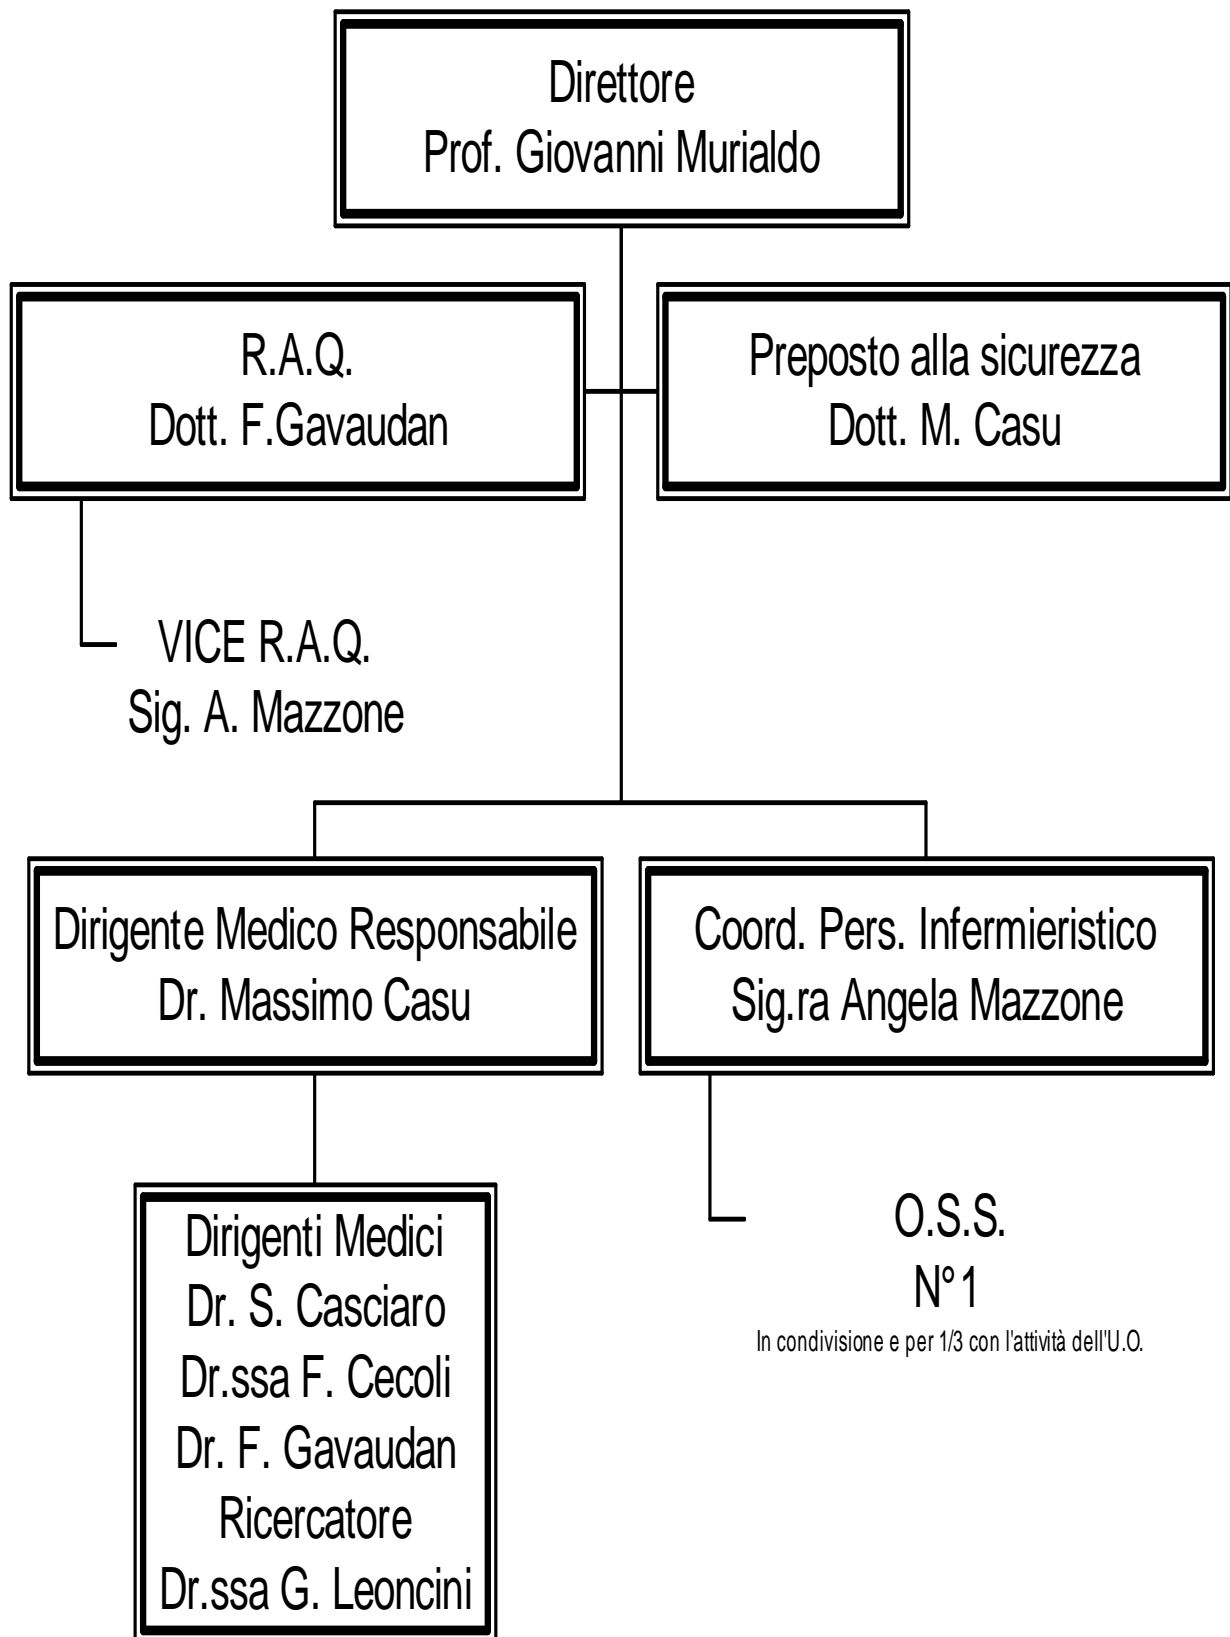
Direttore
Prof. Giovanni Murialdo

R.A.Q.
Dott. F.Gavaudan

Preposto alla sicurezza
Dott. M. Casu

VICE R.A.Q.
Sig. A. Mazzone

Dirigente Medico Responsabile
Dr. Massimo Casu

Coord. Pers. Infermieristico
Sig.ra Angela Mazzone

Dirigenti Medici
Dr. S. Casciaro
Dr.ssa F. Cecoli
Dr. F. Gavaudan
Ricercatore
Dr.ssa G. Leoncini

O.S.S.
N° 1
In condivisione e per 1/3 con l'attività dell'U.O.